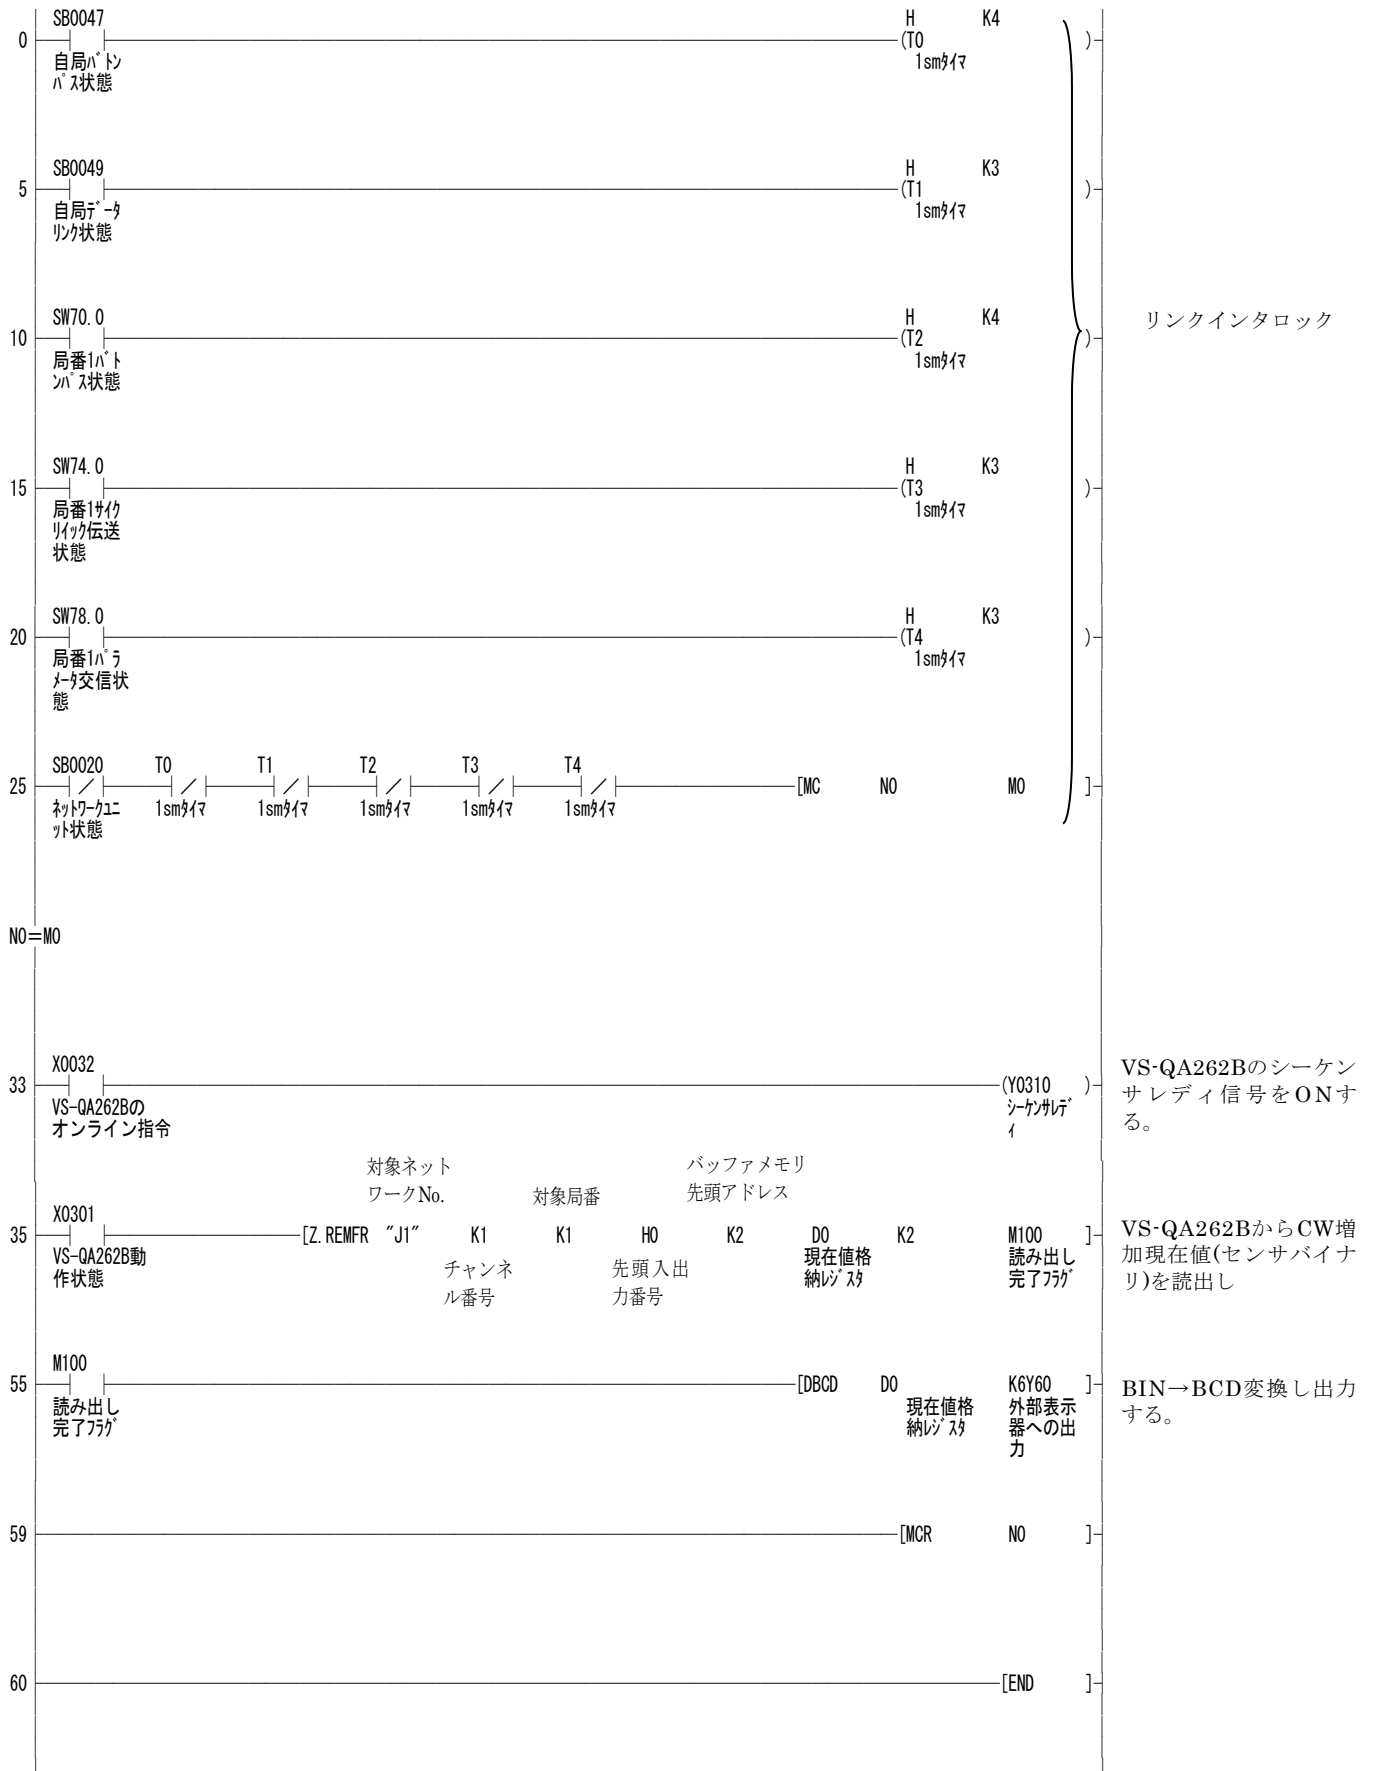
SB0047
0
自局ﾊﾞﾄﾝﾊﾟｽ状態
H K4
(T0
1smﾀｲﾏ
)

SB0049
5
自局ﾃﾞｰﾀﾘﾝｸ状態
H K3
(T1
1smﾀｲﾏ
)

SW70.0
10
局番1ﾊﾞﾄﾝﾊﾟｽ状態
H K4
(T2
1smﾀｲﾏ
)

リンクインタロック

SW74.0
15
局番1ｻｲｸﾘｲｯｸ伝送状態
H K3
(T3
1smﾀｲﾏ
)

SW78.0
20
局番1ﾊﾟﾗﾒｰﾀ交信状態
H K3
(T4
1smﾀｲﾏ
)

SB0020 T0 T1 T2 T3 T4
25
ﾈｯﾄﾜｰｸﾕﾆｯﾄ状態 1smﾀｲﾏ 1smﾀｲﾏ 1smﾀｲﾏ 1smﾀｲﾏ 1smﾀｲﾏ
[MC N0 M0 ]

N0=M0

X0032
33
VS-QA262Bのオンライン指令
(Y0310
ｼｰｹﾝｻﾚﾃﾞｨ
)
VS-QA262Bのシーケンサレディ信号をONする。

対象ネットワークNo. 対象局番 バッファメモリ先頭アドレス

X0301
35
VS-QA262B動作状態
[Z.REMFR "J1" K1 K1 H0 K2 D0 K2 M100 ]
チャンネル番号 先頭入出力番号
現在値格納ﾚｼﾞｽﾀ
読み出し完了ﾌﾗｸﾞ
VS-QA262BからCW増加現在値(センサバイナリ)を読出し

M100
55
読み出し完了ﾌﾗｸﾞ
[DBCD D0 K6Y60 ]
現在値格納ﾚｼﾞｽﾀ
外部表示器への出力
BIN→BCD変換し出力する。

59
[MCR N0 ]

60
[END ]